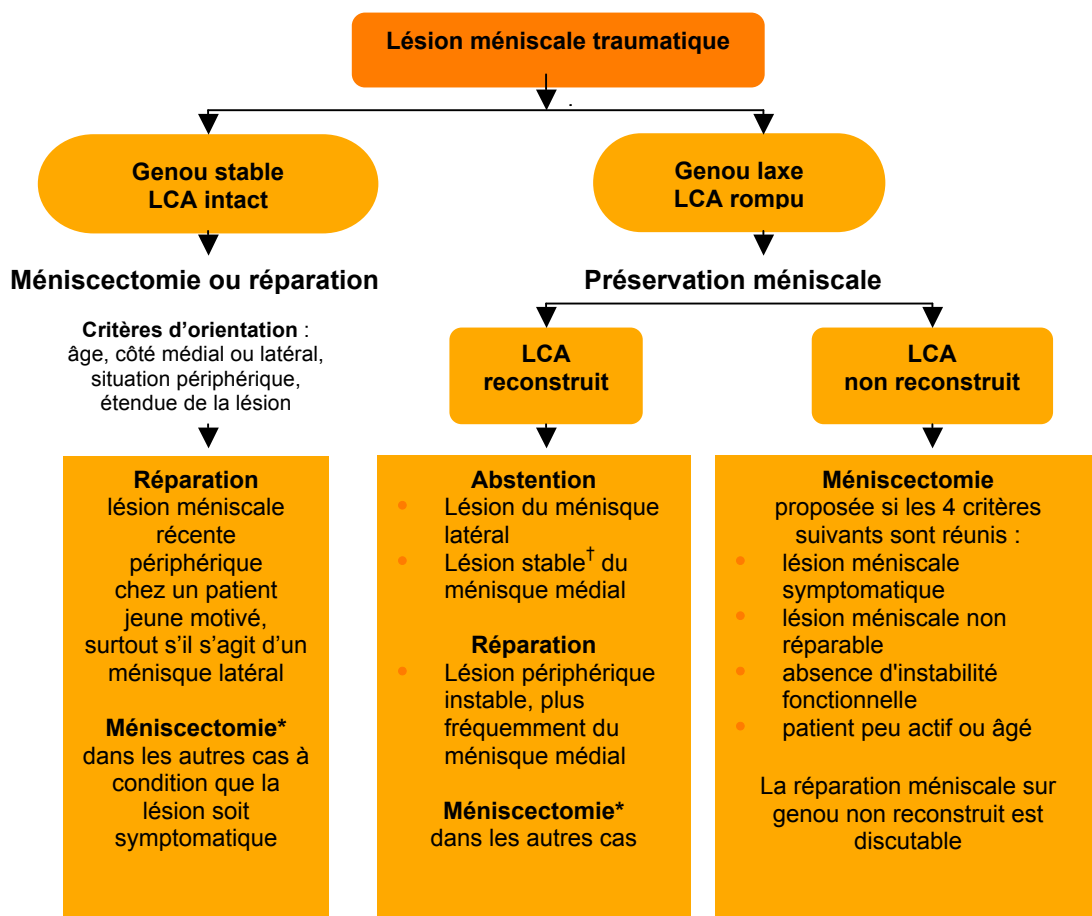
**Lésion méniscale traumatique**

**Genou stable**
**LCA intact**

**Méniscectomie ou réparation**

**Critères d'orientation** : âge, côté médial ou latéral, situation périphérique, étendue de la lésion

**Réparation**
lésion méniscale récente périphérique chez un patient jeune motivé, surtout s'il s'agit d'un ménisque latéral

**Méniscectomie***
dans les autres cas à condition que la lésion soit symptomatique

**Genou laxe**
**LCA rompu**

**Préservation méniscale**

**LCA**
**reconstruit**

**Abstention**
- Lésion du ménisque latéral
- Lésion stable$^{\dagger}$ du ménisque médial

**Réparation**
- Lésion périphérique instable, plus fréquemment du ménisque médial

**Méniscectomie***
dans les autres cas

**LCA**
**non reconstruit**

**Méniscectomie**
proposée si les 4 critères suivants sont réunis :
- lésion méniscale symptomatique
- lésion méniscale non réparable
- absence d'instabilité fonctionnelle
- patient peu actif ou âgé

La réparation méniscale sur genou non reconstruit est discutable